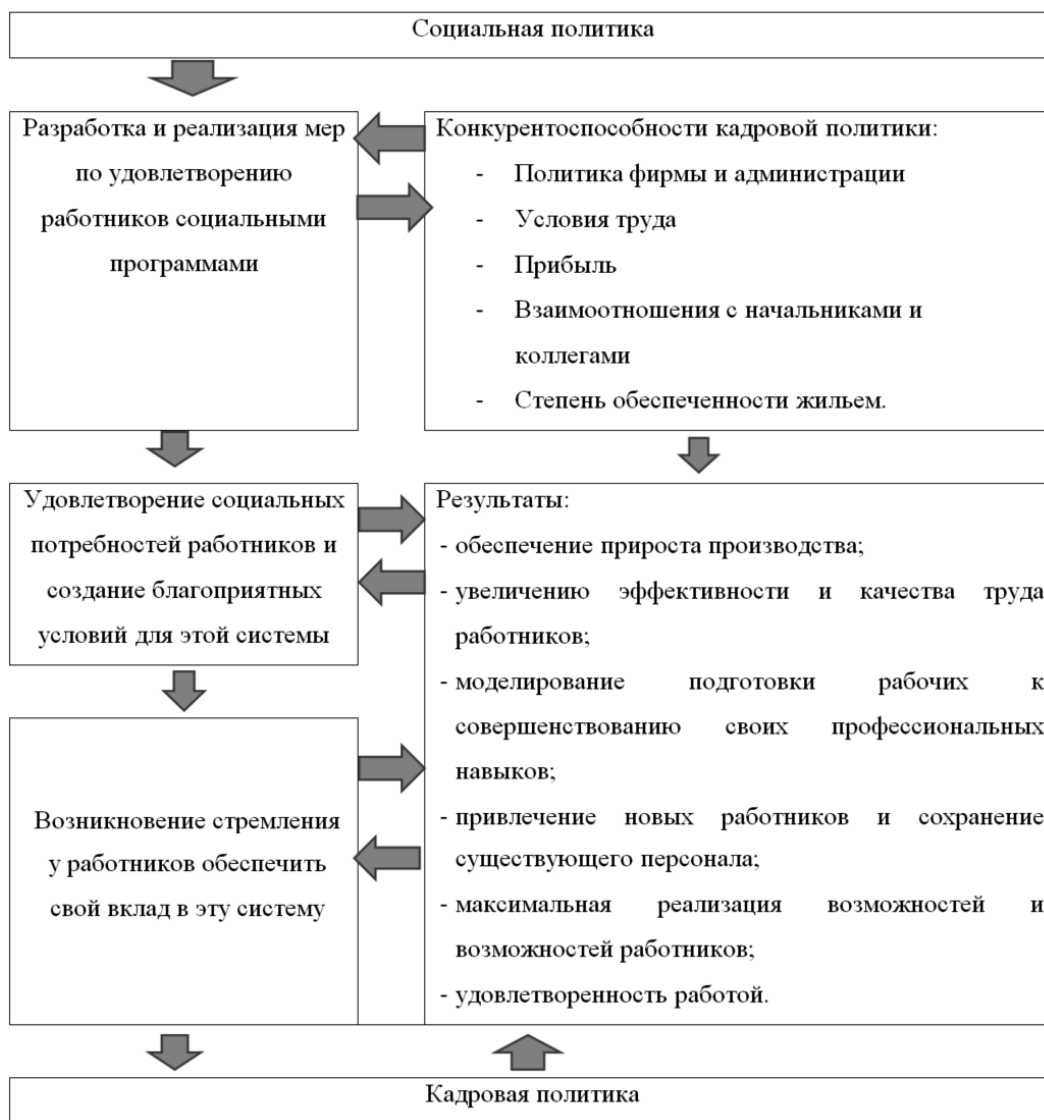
Социальная политика

Разработка и реализация мер по удовлетворению работников социальными программами

Конкурентоспособности кадровой политики:
- Политика фирмы и администрации
- Условия труда
- Прибыль
- Взаимоотношения с начальниками и коллегами
- Степень обеспеченности жильем.

Удовлетворение социальных потребностей работников и создание благоприятных условий для этой системы

Результаты:
- обеспечение прироста производства;
- увеличению эффективности и качества труда работников;
- моделирование подготовки рабочих к совершенствованию своих профессиональных навыков;
- привлечение новых работников и сохранение существующего персонала;
- максимальная реализация возможностей и возможностей работников;
- удовлетворенность работой.

Возникновение стремления у работников обеспечить свой вклад в эту систему

Кадровая политика